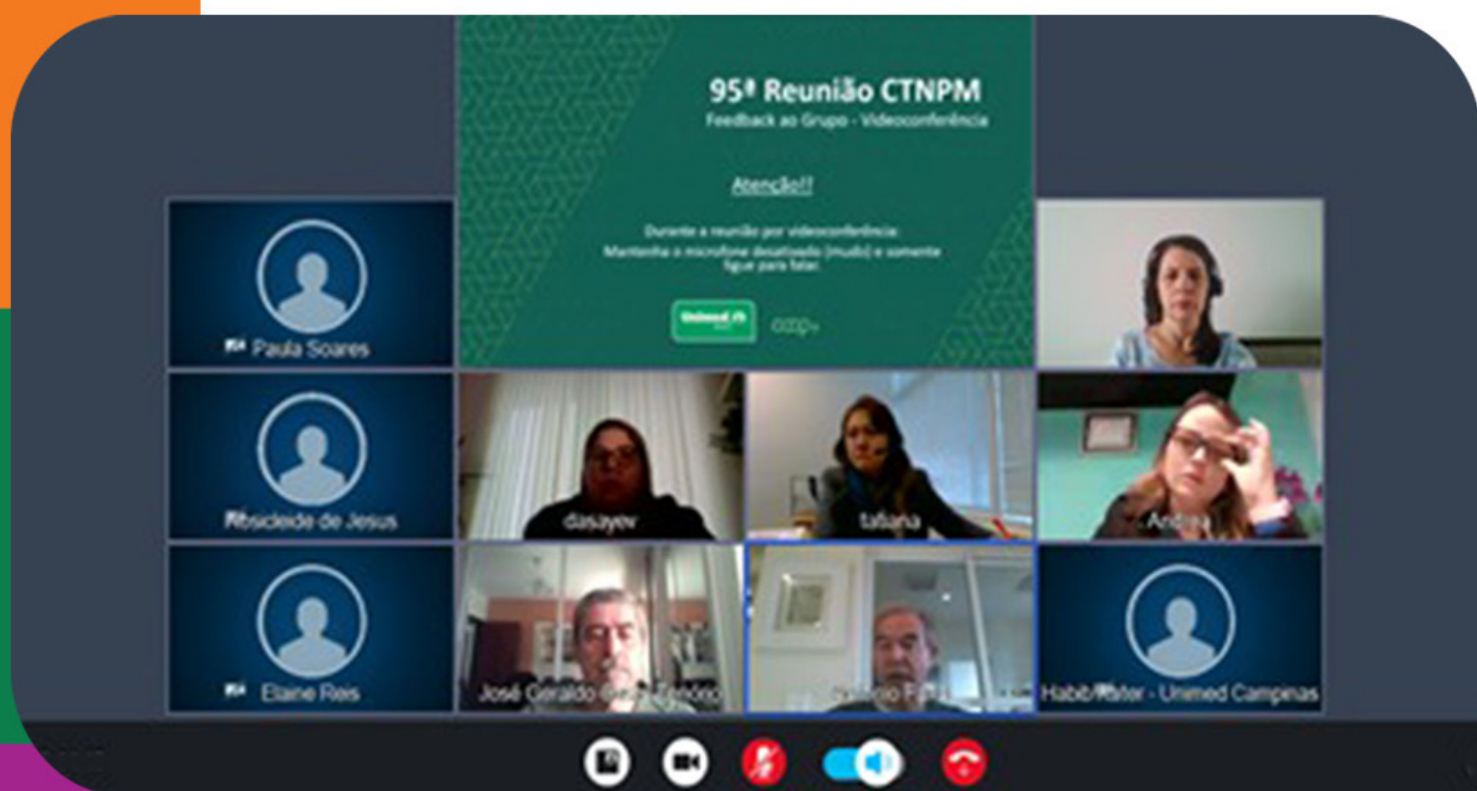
95ª Reunião CTNPM
Feedback ao Grupo - Videoconferência

Atenção!!

Durante a reunião por videoconferência:
Mantenha o microfone desativado (mudo) e somente ligue para falar.

Unimed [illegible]

ccp+

Paula Soares

Rosicleide de Jesus

dasayev

tatiana

Andrea

Elaine Reis

José Geraldo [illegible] Tenório

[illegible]

Habib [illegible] - Unimed Campinas